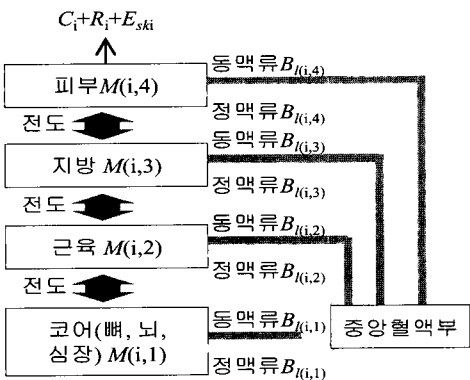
$C_i+R_i+E_{ski}$

피부$M(i,4)$

동맥류$B_{l(i,4)}$

정맥류$B_{l(i,4)}$

전도

지방 $M(i,3)$

동맥류$B_{l(i,3)}$

정맥류$B_{l(i,3)}$

전도

근육 $M(i,2)$

동맥류$B_{l(i,2)}$

정맥류$B_{l(i,2)}$

전도

코어(뼈, 뇌, 심장) $M(i,1)$

동맥류$B_{l(i,1)}$

정맥류$B_{l(i,1)}$

중앙혈액부